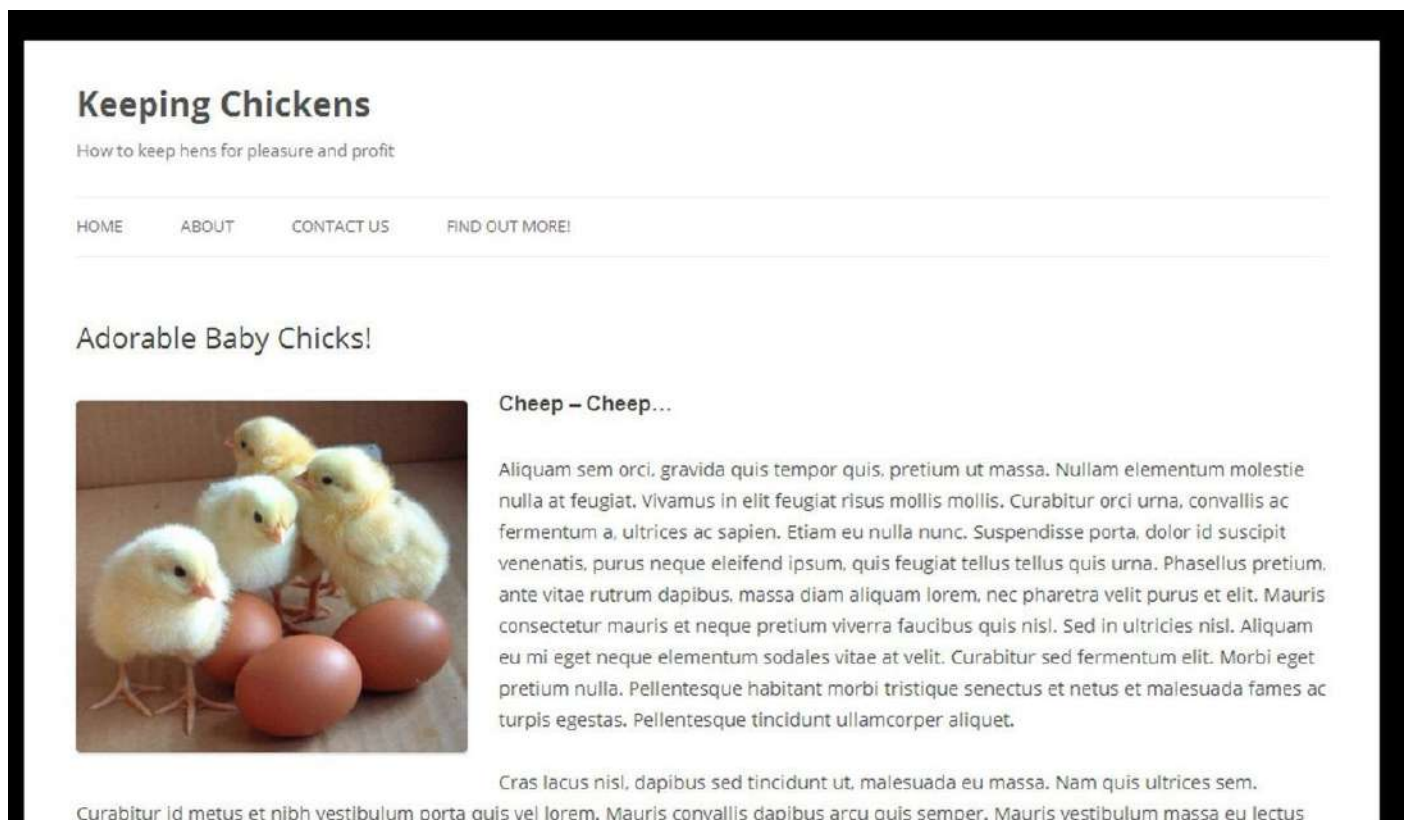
Keeping Chickens

How to keep hens for pleasure and profit

HOME ABOUT CONTACT US FIND OUT MORE!

Adorable Baby Chicks!

Cheep – Cheep...

Aliquam sem orci, gravida quis tempor quis, pretium ut massa. Nullam elementum molestie nulla at feugiat. Vivamus in elit feugiat risus mollis mollis. Curabitur orci urna, convallis ac fermentum a, ultrices ac sapien. Etiam eu nulla nunc. Suspendisse porta, dolor id suscipit venenatis, purus neque eleifend ipsum, quis feugiat tellus tellus quis urna. Phasellus pretium, ante vitae rutrum dapibus, massa diam aliquam lorem, nec pharetra velit purus et elit. Mauris consectetur mauris et neque pretium viverra faucibus quis nisl. Sed in ultricies nisl. Aliquam eu mi eget neque elementum sodales vitae at velit. Curabitur sed fermentum elit. Morbi eget pretium nulla. Pellentesque habitant morbi tristique senectus et netus et malesuada fames ac turpis egestas. Pellentesque tincidunt ullamcorper aliquet.

Cras lacus nisl, dapibus sed tincidunt ut, malesuada eu massa. Nam quis ultrices sem. Curabitur id metus et nibh vestibulum porta quis vel lorem. Mauris convallis dapibus arcu quis semper. Mauris vestibulum massa eu lectus